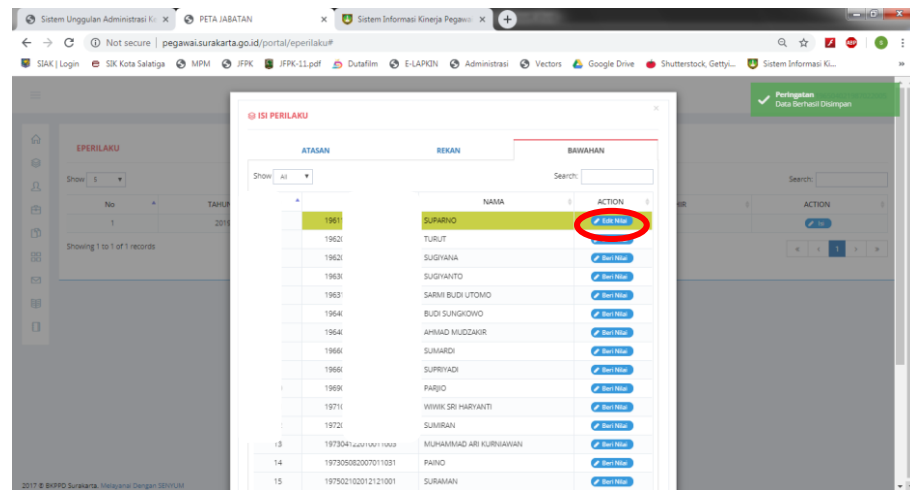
Sistem Unggulan Administrasi K ×   PETA JABATAN ×   Sistem Informasi Kinerja Pegawa ×

Not secure | pegawai.surakarta.go.id/portal/eperilaku#

SIAK | Login   SIK Kota Salatiga   MPM   JFPK   JFPK-11.pdf   Dutafilm   E-LAPKIN   Administrasi   Vectors   Google Drive   Shutterstock, Gettyi...   Sistem Informasi Ki...

Peringatan
Data Berhasil Disimpan

EPERILAKU

Show 5

| No | TAHUN |
|---|---|
| 1 | 201 |

Showing 1 to 1 of 1 records

Search:

ACTION

Isi

ISI PERILAKU

| ATASAN | REKAN | BAWAHAN |
|---|---|---|

Show All

Search:

|  |  | NAMA | ACTION |
|---|---|---|---|
|  | 1961 | SUPARNO | Edit Nilai |
|  | 1962 | TURUT |  |
|  | 1962 | SUGIYANA | Beri Nilai |
|  | 1963 | SUGIYANTO | Beri Nilai |
|  | 1963 | SARMI BUDI UTOMO | Beri Nilai |
|  | 1964 | BUDI SUNGKOWO | Beri Nilai |
|  | 1964 | AHMAD MUDZAKIR | Beri Nilai |
|  | 1966 | SUMARDI | Beri Nilai |
|  | 1966 | SUPRIYADI | Beri Nilai |
|  | 1969 | PARJIO | Beri Nilai |
|  | 1971 | WIWIK SRI HARYANTI | Beri Nilai |
|  | 1972 | SUMIRAN | Beri Nilai |
| 13 | 197304122010011003 | MUHAMMAD ARI KURNIAWAN | Beri Nilai |
| 14 | 197305082007011031 | PAINO | Beri Nilai |
| 15 | 197502102012121001 | SURAMAN | Beri Nilai |

2017 © BKPPD Surakarta. Melayani Dengan SENYUM